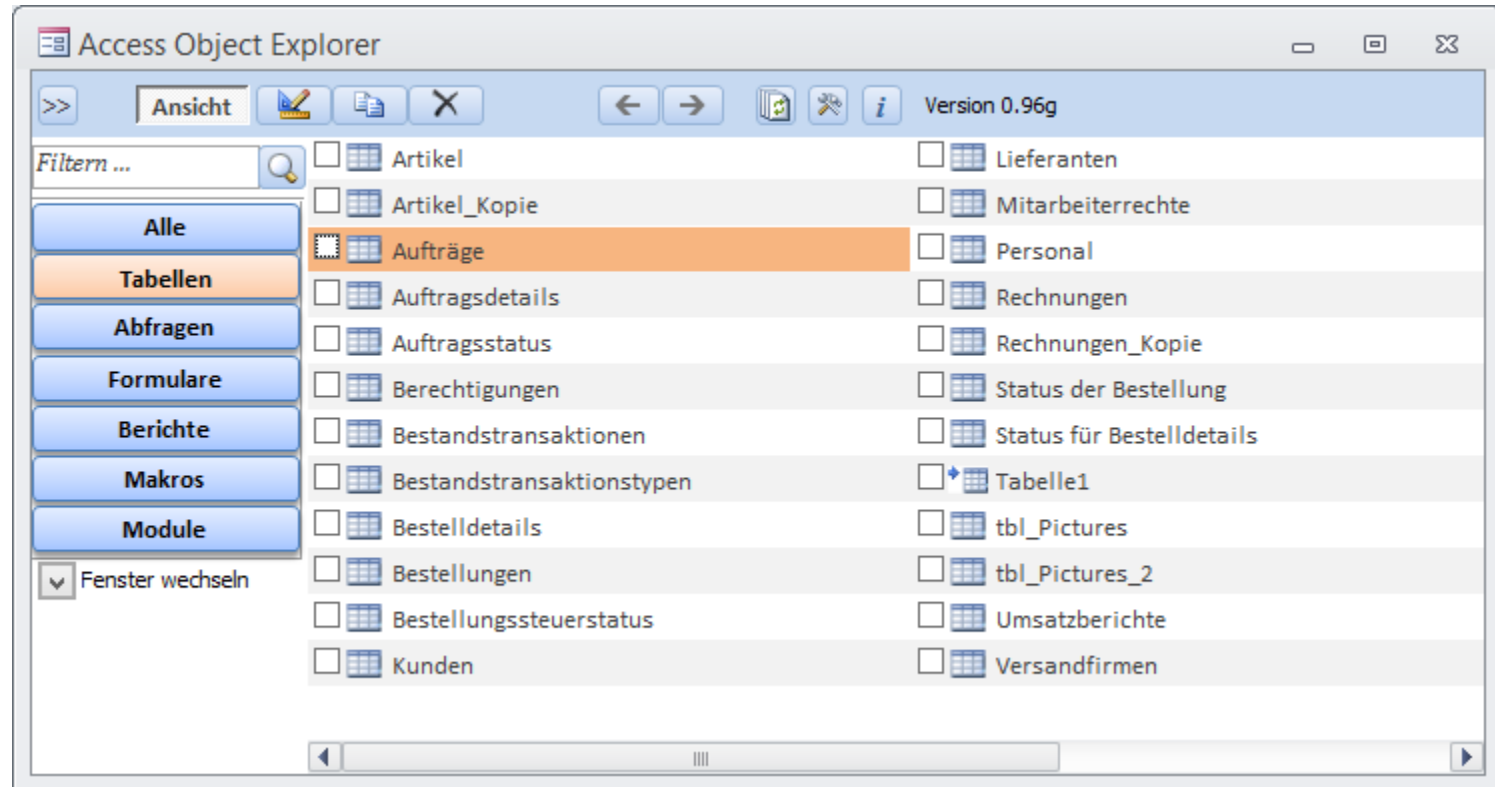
Access Object Explorer

>> Ansicht Version 0.96g

Filtern ...

Alle
Tabellen
Abfragen
Formulare
Berichte
Makros
Module

Fenster wechseln

Artikel
Artikel_Kopie
Aufträge
Auftragsdetails
Auftragsstatus
Berechtigungen
Bestandstransaktionen
Bestandstransaktionstypen
Bestelldetails
Bestellungen
Bestellungssteuerstatus
Kunden

Lieferanten
Mitarbeiterrechte
Personal
Rechnungen
Rechnungen_Kopie
Status der Bestellung
Status für Bestelldetails
Tabelle1
tbl_Pictures
tbl_Pictures_2
Umsatzberichte
Versandfirmen